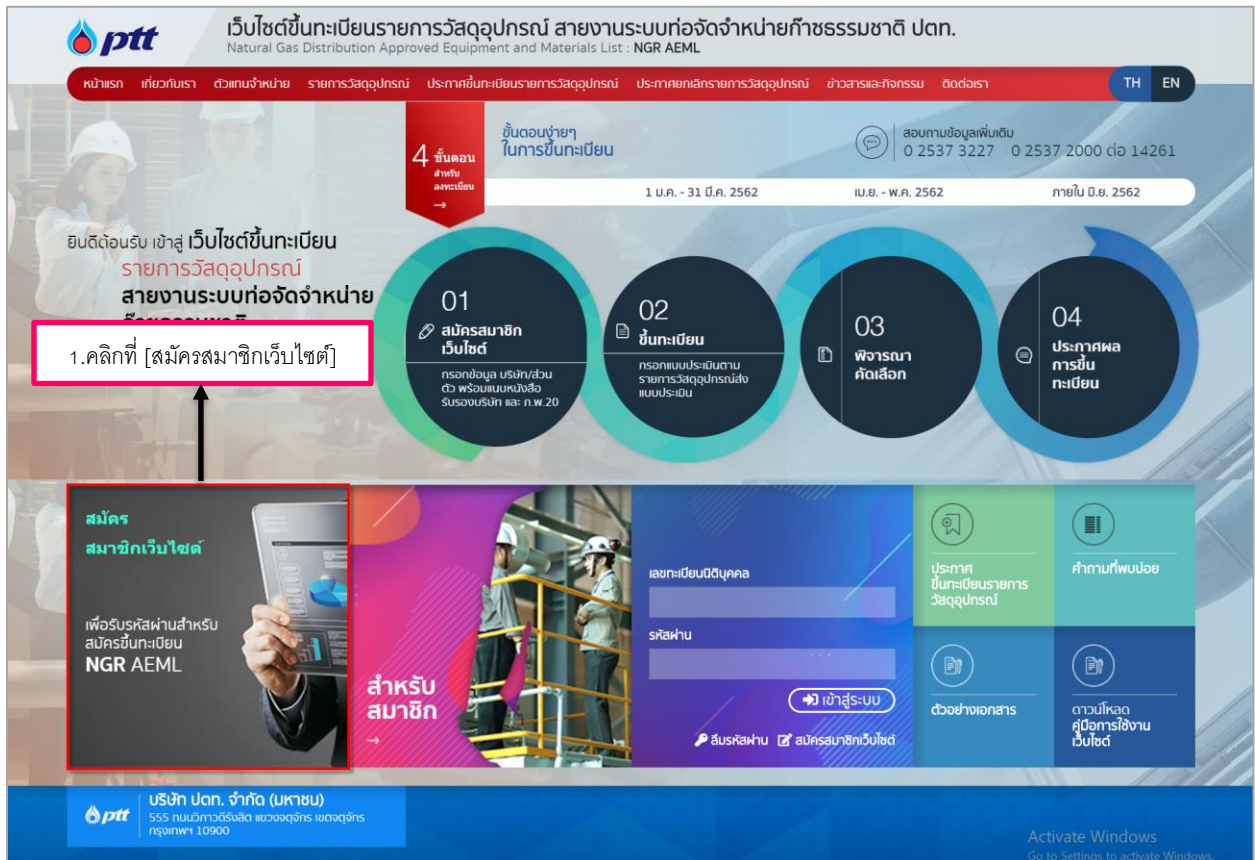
ptt
เว็บไซต์ขึ้นทะเบียนรายการวัสดุอุปกรณ์ สายงานระบบท่อจัดจำหน่ายก๊าซธรรมชาติ ปตท.
Natural Gas Distribution Approved Equipment and Materials List : NGR AEML

หน้าแรก เกี่ยวกับเรา ตัวแทนจำหน่าย รายการวัสดุอุปกรณ์ ประกาศขึ้นทะเบียนรายการวัสดุอุปกรณ์ ประกาศยกเลิกรายการวัสดุอุปกรณ์ ข่าวสารและกิจกรรม ติดต่อเรา TH EN

4 ขั้นตอน สำหรับลงทะเบียน →
ขั้นตอนง่ายๆ ในการขึ้นทะเบียน
สอบถามข้อมูลเพิ่มเติม 0 2537 3227 0 2537 2000 ต่อ 14261
1 ม.ค. - 31 มี.ค. 2562 เม.ย. - พ.ค. 2562 ภายใน มิ.ย. 2562

ยินดีต้อนรับ เข้าสู่ เว็บไซต์ขึ้นทะเบียน รายการวัสดุอุปกรณ์ สายงานระบบท่อจัดจำหน่าย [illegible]

1.คลิกที่ [สมัครสมาชิกเว็บไซต์]

01 สมัครสมาชิก เว็บไซต์
กรอกข้อมูล บริษัท/ส่วนตัว พร้อมแนบหนังสือรับรองบริษัท และ ภ.พ.20

02 ขึ้นทะเบียน
กรอกแบบประเมินตามรายการวัสดุอุปกรณ์ส่งแบบประเมิน

03 พิจารณา คัดเลือก

04 ประกาศผล การขึ้น ทะเบียน

สมัคร สมาชิกเว็บไซต์
เพื่อรับรหัสผ่านสำหรับสมัครขึ้นทะเบียน NGR AEML

สำหรับ สมาชิก →

เลขทะเบียนนิติบุคคล
รหัสผ่าน
เข้าสู่ระบบ
ลืมรหัสผ่าน สมัครสมาชิกเว็บไซต์

ประกาศ ขึ้นทะเบียนรายการ วัสดุอุปกรณ์
คำถามที่พบบ่อย
ตัวอย่างเอกสาร
ดาวน์โหลด คู่มือการใช้งาน เว็บไซต์

ptt บริษัท ปตท. จำกัด (มหาชน)
555 ถนนวิภาวดีรังสิต แขวงจตุจักร เขตจตุจักร กรุงเทพฯ 10900

Activate Windows
Go to Settings to activate Windows.